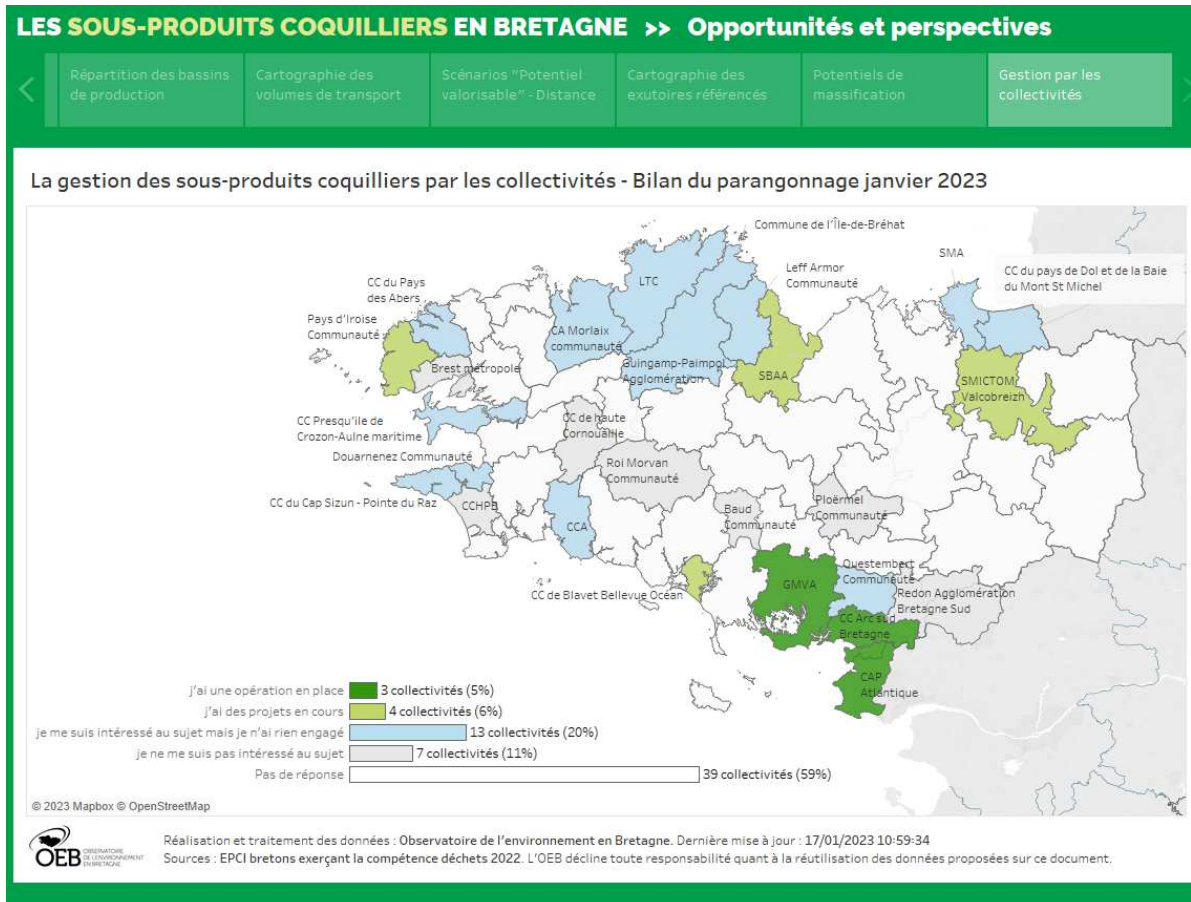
LES SOUS-PRODUITS COQUILLIERS EN BRETAGNE >> Opportunités et perspectives

Répartition des bassins de production | Cartographie des volumes de transport | Scénarios "Potentiel valorisable" - Distance | Cartographie des exutoires référencés | Potentiels de massification | Gestion par les collectivités

La gestion des sous-produits coquilliers par les collectivités - Bilan du parangonnage janvier 2023

Commune de l'Île-de-Bréhat
SMA
CC du pays de Dol et de la Baie du Mont St Michel
Leff Armor Communauté
LTC
CC du Pays des Abers
Pays d'Iroise Communauté
CA Morlaix communauté
Guingamp-Paimpol Agglomération
SBAA
SMICTOM Valcobreizh
Brest métropole
CC Presqu'île de Crozon-Aulne maritime
CC de haute Cornouaille
Douarnenez Communauté
Roi Morvan Communauté
CC du Cap Sizun - Pointe du Raz
CCHPB
CCA
Baud Communauté
Ploërmel Communauté
GMVA
Questembert Communauté
Redon Agglomération Bretagne Sud
CC de Blavet Bellevue Océan
CC Arc sud Bretagne
CAP Atlantique

j'ai une opération en place 3 collectivités (5%)
j'ai des projets en cours 4 collectivités (6%)
je me suis intéressé au sujet mais je n'ai rien engagé 13 collectivités (20%)
je ne me suis pas intéressé au sujet 7 collectivités (11%)
Pas de réponse 39 collectivités (59%)

© 2023 Mapbox © OpenStreetMap

OEB OBSERVATOIRE DE L'ENVIRONNEMENT EN BRETAGNE
Réalisation et traitement des données : Observatoire de l'environnement en Bretagne. Dernière mise à jour : 17/01/2023 10:59:34
Sources : EPCI bretons exerçant la compétence déchets 2022. L'OEB décline toute responsabilité quant à la réutilisation des données proposées sur ce document.